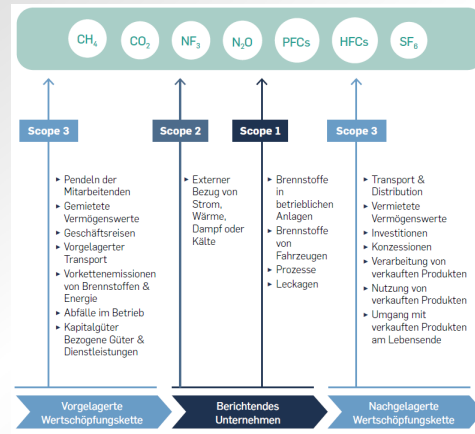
$CH_4$ $CO_2$ $NF_3$ $N_2O$ PFCs HFCs $SF_6$

Scope 3

► Pendeln der Mitarbeitenden
► Gemietete Vermögenswerte
► Geschäftsreisen
► Vorgelagerter Transport
► Vorkettenemissionen von Brennstoffen & Energie
► Abfälle im Betrieb
► Kapitalgüter Bezogene Güter & Dienstleistungen

Scope 2

► Externer Bezug von Strom, Wärme, Dampf oder Kälte

Scope 1

► Brennstoffe in betrieblichen Anlagen
► Brennstoffe von Fahrzeugen
► Prozesse
► Leckagen

Scope 3

► Transport & Distribution
► Vermietete Vermögenswerte
► Investitionen
► Konzessionen
► Verarbeitung von verkauften Produkten
► Nutzung von verkauften Produkten
► Umgang mit verkauften Produkten am Lebensende

Vorgelagerte Wertschöpfungskette

Berichtendes Unternehmen

Nachgelagerte Wertschöpfungskette